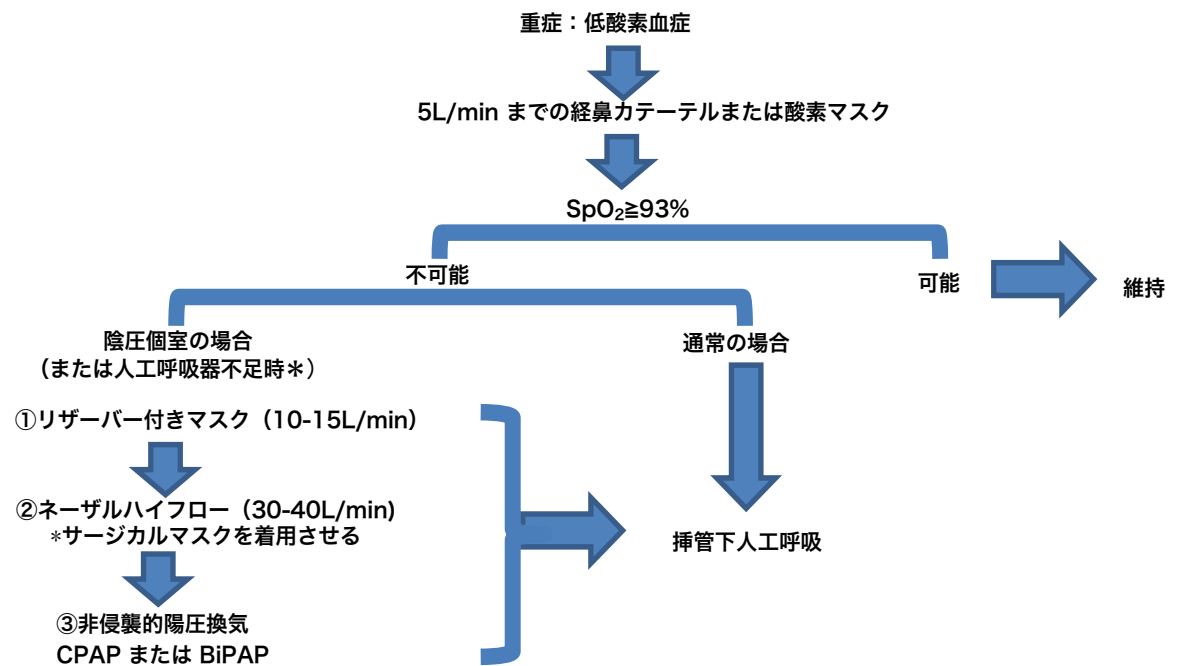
重症：低酸素血症

5L/min までの経鼻カテーテルまたは酸素マスク

$SpO_2$≧93%

不可能

可能

維持

陰圧個室の場合
（または人工呼吸器不足時＊）

通常の場合

①リザーバー付きマスク（10-15L/min）

②ネーザルハイフロー（30-40L/min）
＊サージカルマスクを着用させる

③非侵襲的陽圧換気
CPAP または BiPAP

挿管下人工呼吸